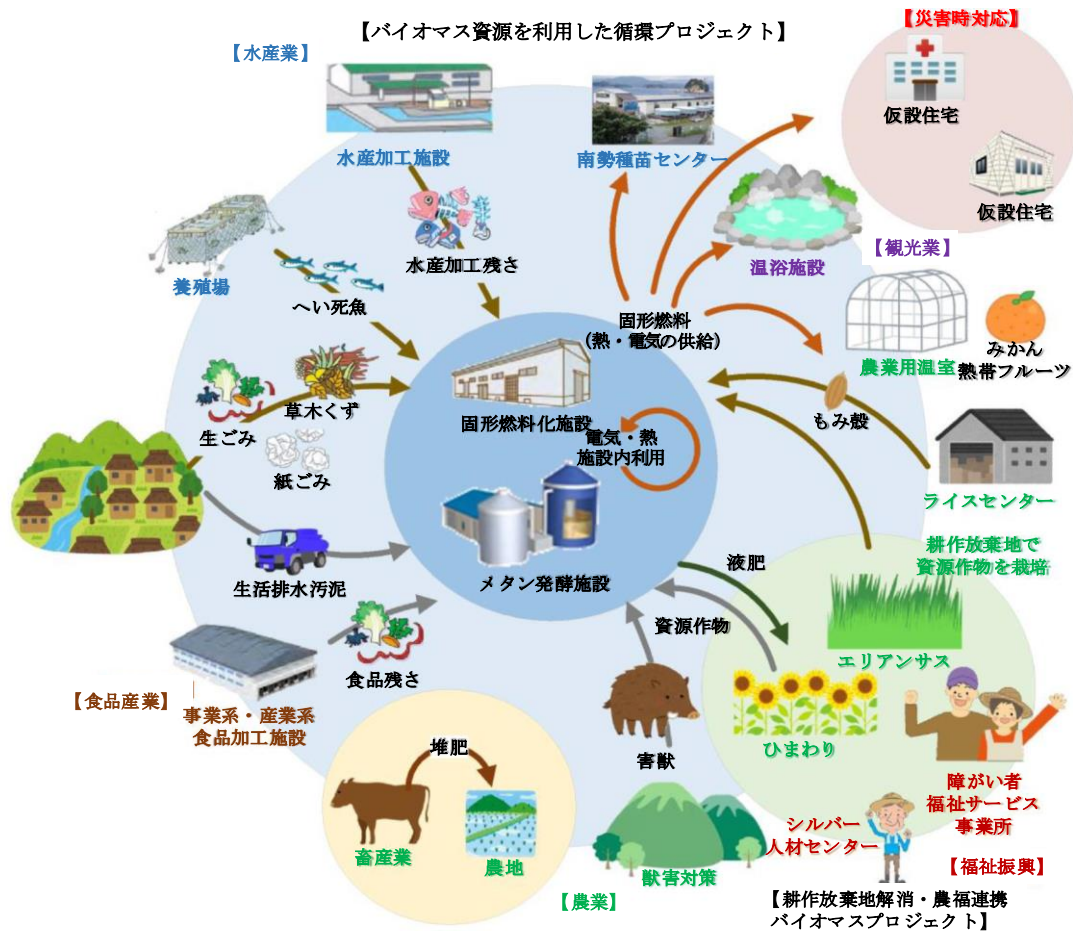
【バイオマス資源を利用した循環プロジェクト】

【災害時対応】
仮設住宅
仮設住宅

【水産業】
水産加工施設
南勢種苗センター
水産加工残さ
養殖場
へい死魚
温浴施設
【観光業】
固形燃料
（熱・電気の供給）
農業用温室
みかん
熱帯フルーツ
生ごみ
草木くず
紙ごみ
固形燃料化施設
電気・熱
施設内利用
もみ殻
ライスセンター
生活排水汚泥
メタン発酵施設
液肥
耕作放棄地で
資源作物を栽培
資源作物
食品残さ
エリアンサス
【食品産業】
事業系・産業系
食品加工施設
堆肥
害獣
ひまわり
障がい者
福祉サービス
事業所
シルバー
人材センター
畜産業
農地
獣害対策
【福祉振興】
【農業】
【耕作放棄地解消・農福連携
バイオマスプロジェクト】